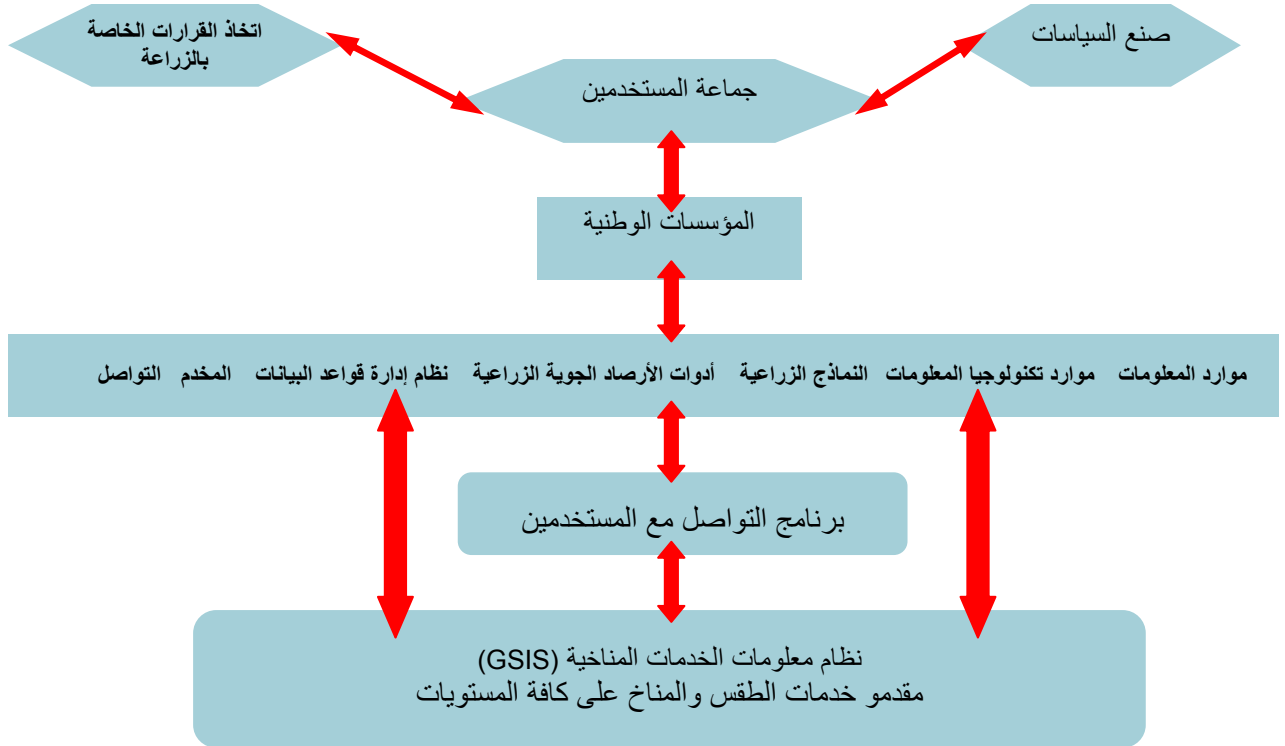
صنع السياسات

اتخاذ القرارات الخاصة بالزراعة

جماعة المستخدمين

المؤسسات الوطنية

موارد المعلومات موارد تكنولوجيا المعلومات النماذج الزراعية أدوات الأرصاد الجوية الزراعية نظام إدارة قواعد البيانات المخدم التواصل

برنامج التواصل مع المستخدمين

نظام معلومات الخدمات المناخية (GSIS)
مقدمو خدمات الطقس والمناخ على كافة المستويات